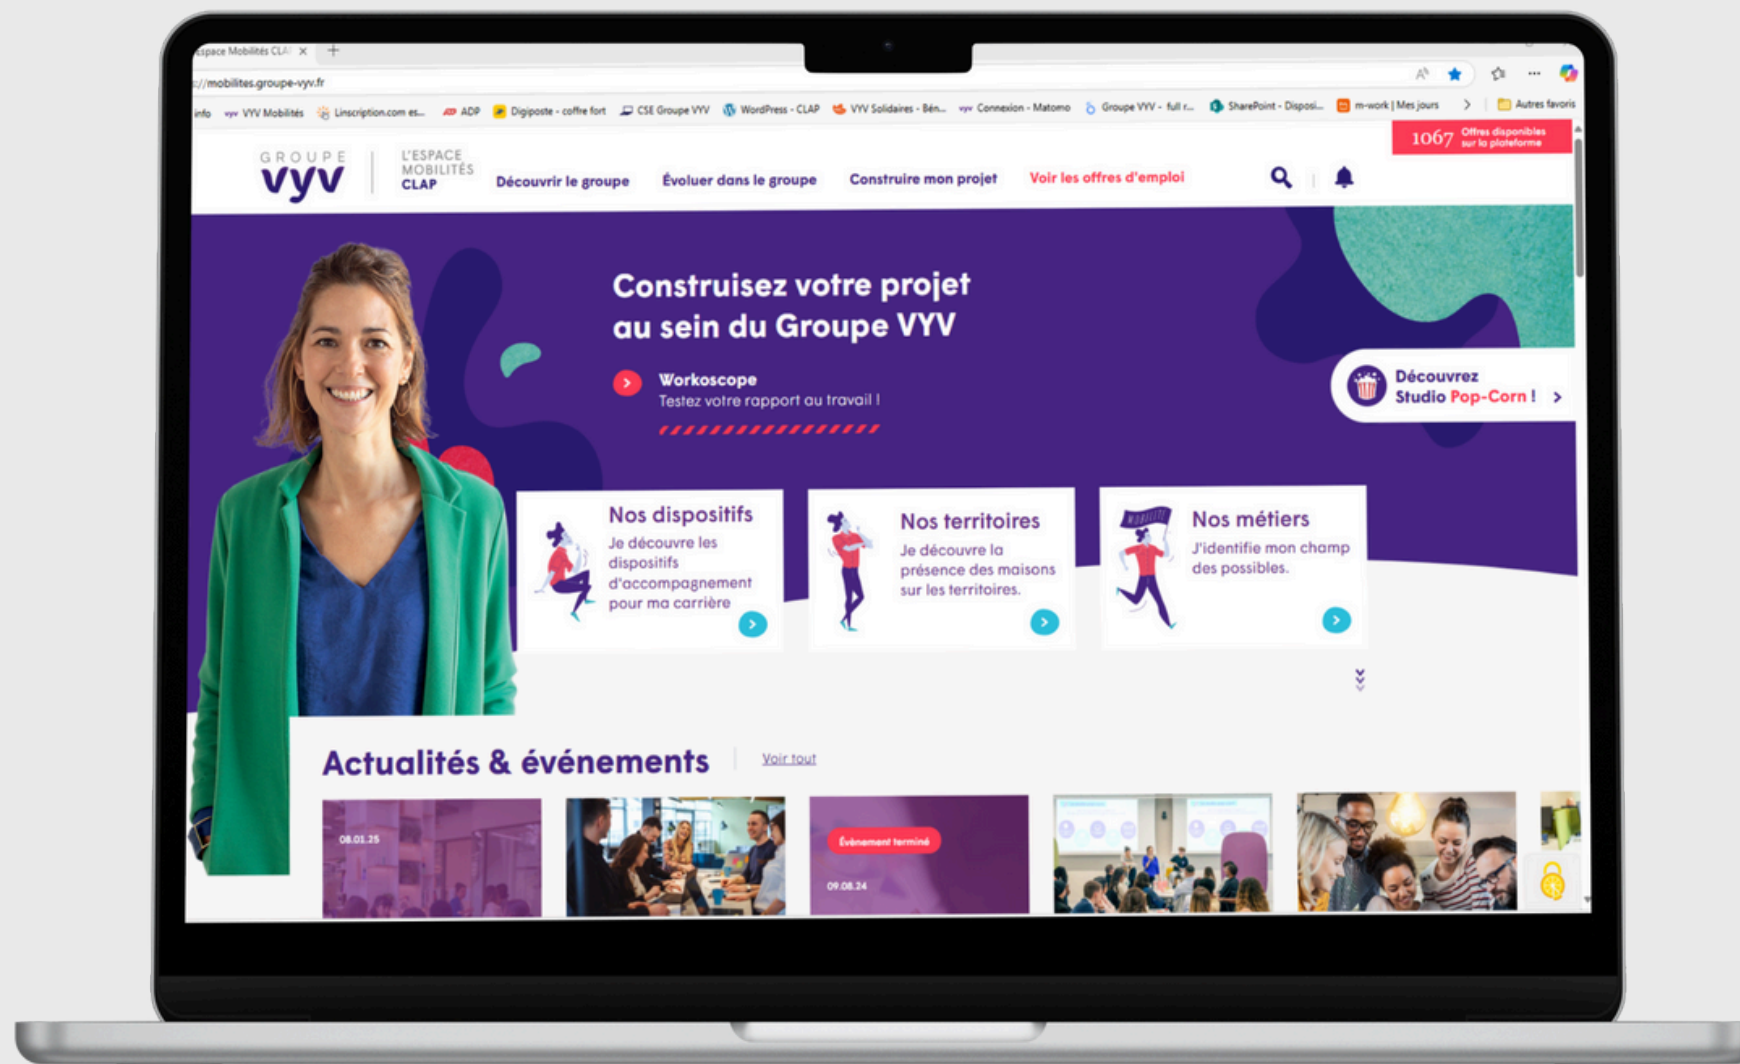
space Mobilités CLA ×

://mobilites.groupe-vyv.fr

info VYV Mobilités Linscription.com es... ADP Digiposte - coffre fort CSE Groupe VYV WordPress - CLAP VYV Solidaires - Bén... Connexion - Matomo Groupe VYV - full r... SharePoint - Disposi... m-work | Mes jours Autres favoris

1067 Offres disponibles sur la plateforme

GROUPE vyv L'ESPACE MOBILITÉS CLAP

Découvrir le groupe Évoluer dans le groupe Construire mon projet Voir les offres d'emploi

Construisez votre projet au sein du Groupe VYV

Workoscope
Testez votre rapport au travail !

Découvrez Studio Pop-Corn !

Nos dispositifs
Je découvre les dispositifs d'accompagnement pour ma carrière

Nos territoires
Je découvre la présence des maisons sur les territoires.

Nos métiers
J'identifie mon champ des possibles.

Actualités & événements Voir tout

08.01.25

Événement terminé
09.08.24